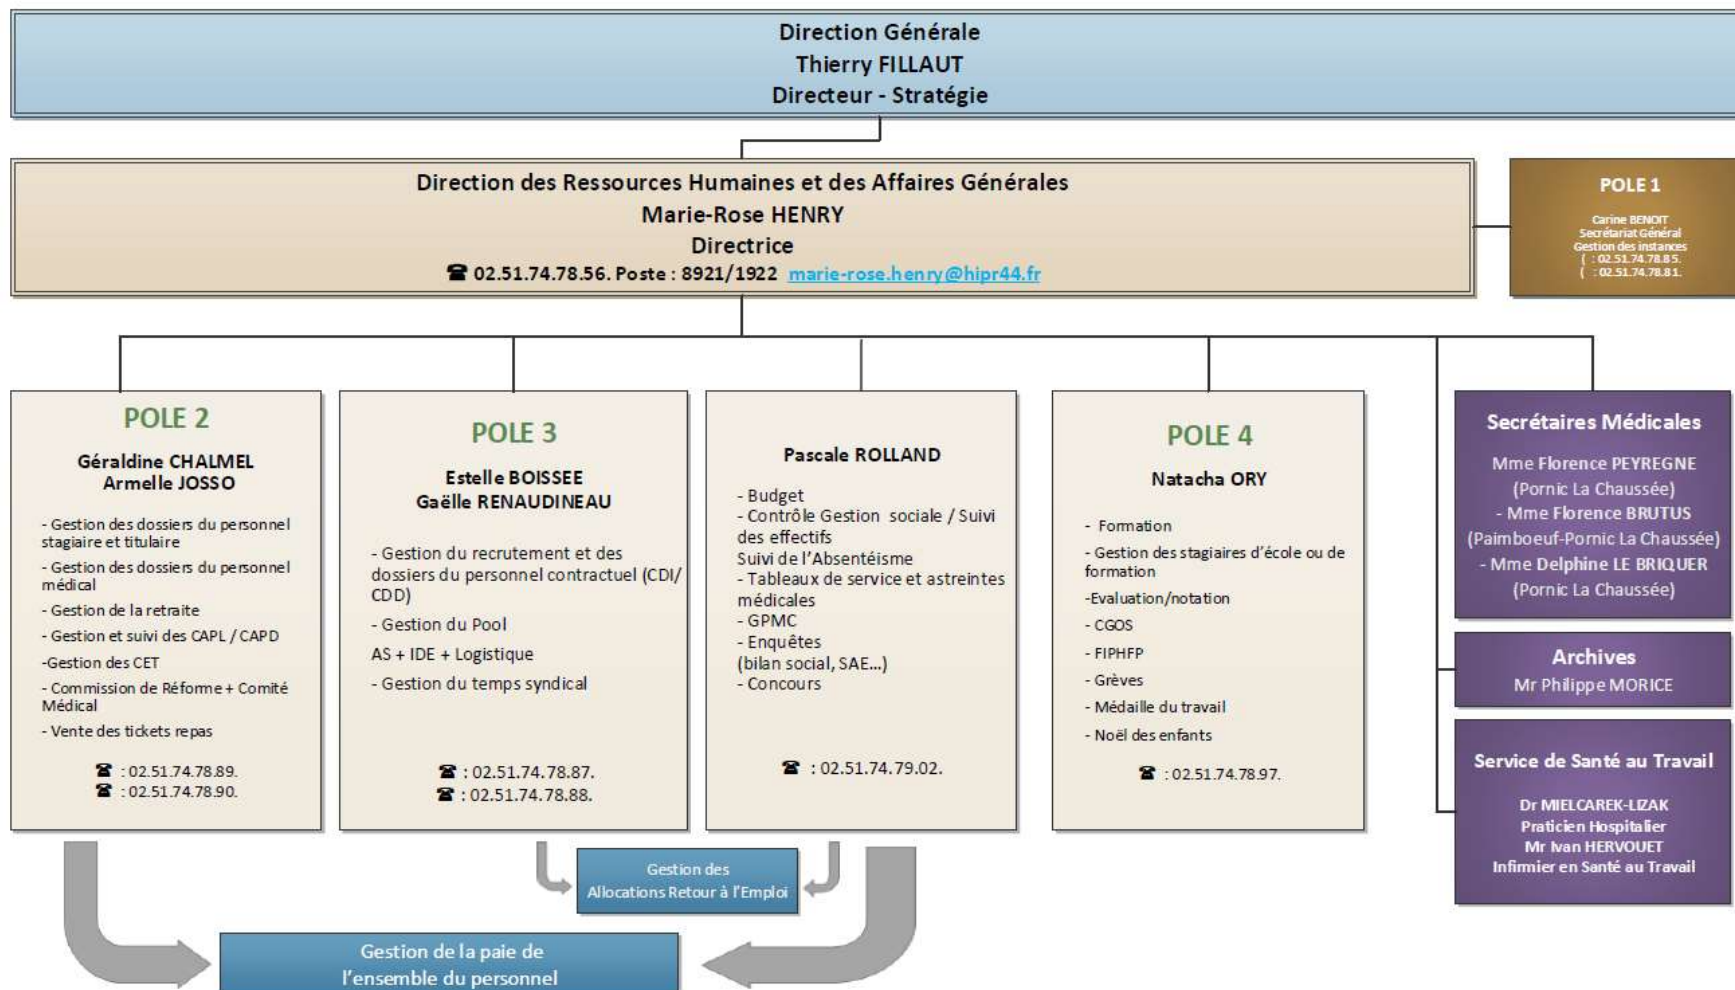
Direction Générale
Thierry FILLAUT
Directeur - Stratégie

Direction des Ressources Humaines et des Affaires Générales
Marie-Rose HENRY
Directrice
☎ 02.51.74.78.56. Poste : 8921/1922 marie-rose.henry@hipr44.fr

POLE 1
Carine BENOIT
Secrétariat Général
Gestion des instances
( : 02.51.74.78.85.
( : 02.51.74.78.81.

POLE 2
Géraldine CHALMEL
Armelle JOSSO
- Gestion des dossiers du personnel stagiaire et titulaire
- Gestion des dossiers du personnel médical
- Gestion de la retraite
- Gestion et suivi des CAPL / CAPD
-Gestion des CET
- Commission de Réforme + Comité Médical
- Vente des tickets repas
☎ : 02.51.74.78.89.
☎ : 02.51.74.78.90.

POLE 3
Estelle BOISSEE
Gaëlle RENAUDINEAU
- Gestion du recrutement et des dossiers du personnel contractuel (CDI/ CDD)
- Gestion du Pool
AS + IDE + Logistique
- Gestion du temps syndical
☎ : 02.51.74.78.87.
☎ : 02.51.74.78.88.

Pascale ROLLAND
- Budget
- Contrôle Gestion sociale / Suivi des effectifs
Suivi de l'Absentéisme
- Tableaux de service et astreintes médicales
- GPMC
- Enquêtes
(bilan social, SAE...)
- Concours
☎ : 02.51.74.79.02.

POLE 4
Natacha ORY
- Formation
- Gestion des stagiaires d'école ou de formation
-Evaluation/notation
- CGOS
- FIPHFP
- Grèves
- Médaille du travail
- Noël des enfants
☎ : 02.51.74.78.97.

Secrétaires Médicales
Mme Florence PEYREGNE
(Pornic La Chaussée)
- Mme Florence BRUTUS
(Paimboeuf-Pornic La Chaussée)
- Mme Delphine LE BRIQUER
(Pornic La Chaussée)

Archives
Mr Philippe MORICE

Service de Santé au Travail
Dr MIELCAREK-LIZAK
Praticien Hospitalier
Mr Ivan HERVOUET
Infirmier en Santé au Travail

Gestion des
Allocations Retour à l'Emploi

Gestion de la paie de
l'ensemble du personnel